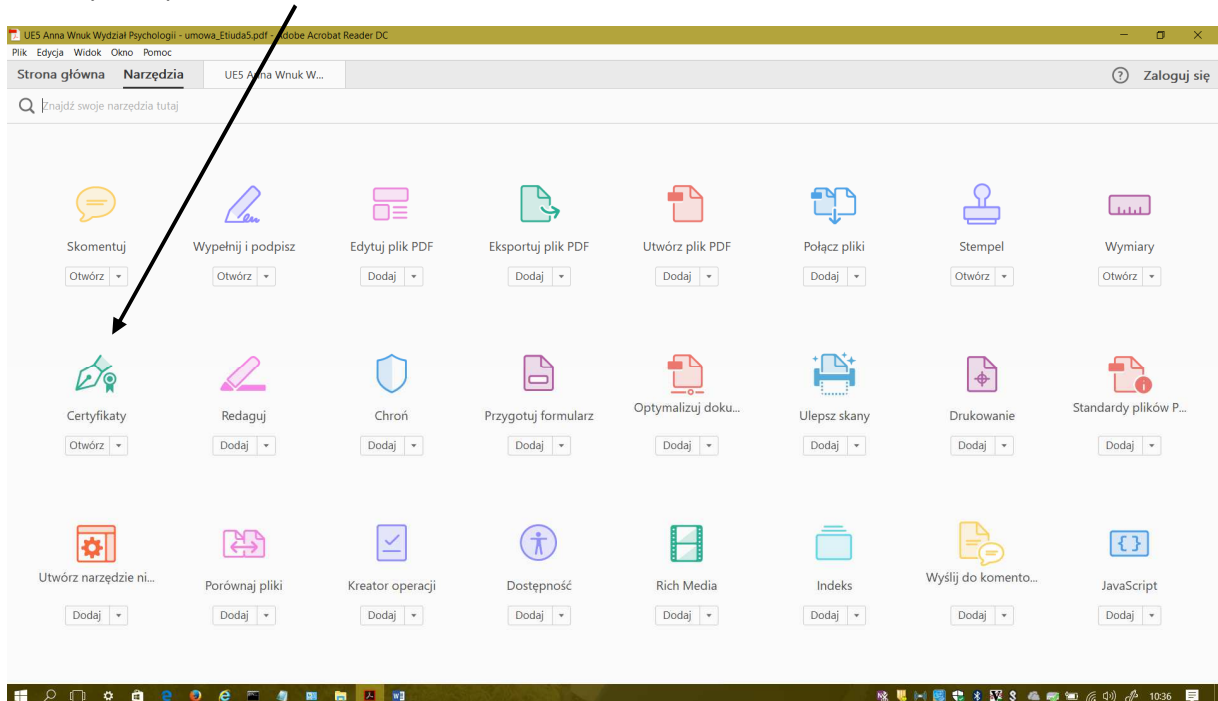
UE5 Anna Wnuk Wydział Psychologii - umowa_Etiuda5.pdf - Adobe Acrobat Reader DC

Plik Edycja Widok Okno Pomoc

Strona główna Narzędzia UE5 Anna Wnuk W...

Zaloguj się

Znajdź swoje narzędzia tutaj

Skomentuj
Otwórz

Wypełnij i podpisz
Otwórz

Edytuj plik PDF
Dodaj

Eksportuj plik PDF
Dodaj

Utwórz plik PDF
Dodaj

Połącz pliki
Dodaj

Stempel
Otwórz

Wymiary
Otwórz

Certyfikaty
Otwórz

Redaguj
Dodaj

Chroń
Dodaj

Przygotuj formularz
Dodaj

Optymalizuj doku...
Dodaj

Ulepsz skany
Dodaj

Drukowanie
Dodaj

Standardy plików P...
Dodaj

Utwórz narzędzie ni...
Dodaj

Porównaj pliki
Dodaj

Kreator operacji
Dodaj

Dostępność
Dodaj

Rich Media
Dodaj

Indeks
Dodaj

Wyślij do komento...
Dodaj

JavaScript
Dodaj

10:36